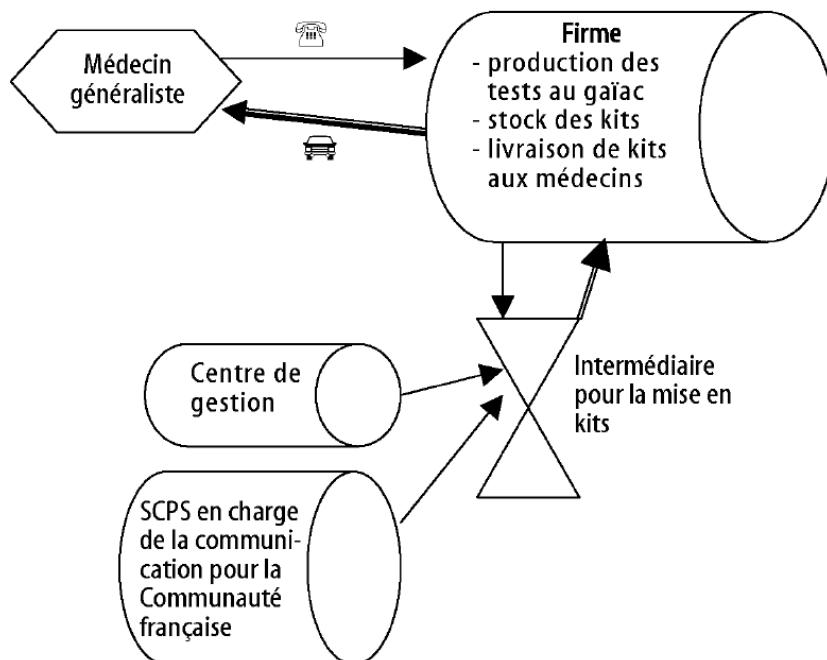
Médecin généraliste

Firme
- production des tests au gaïac
- stock des kits
- livraison de kits aux médecins

Centre de gestion

Intermédiaire pour la mise en kits

SCPS en charge de la communication pour la Communauté française